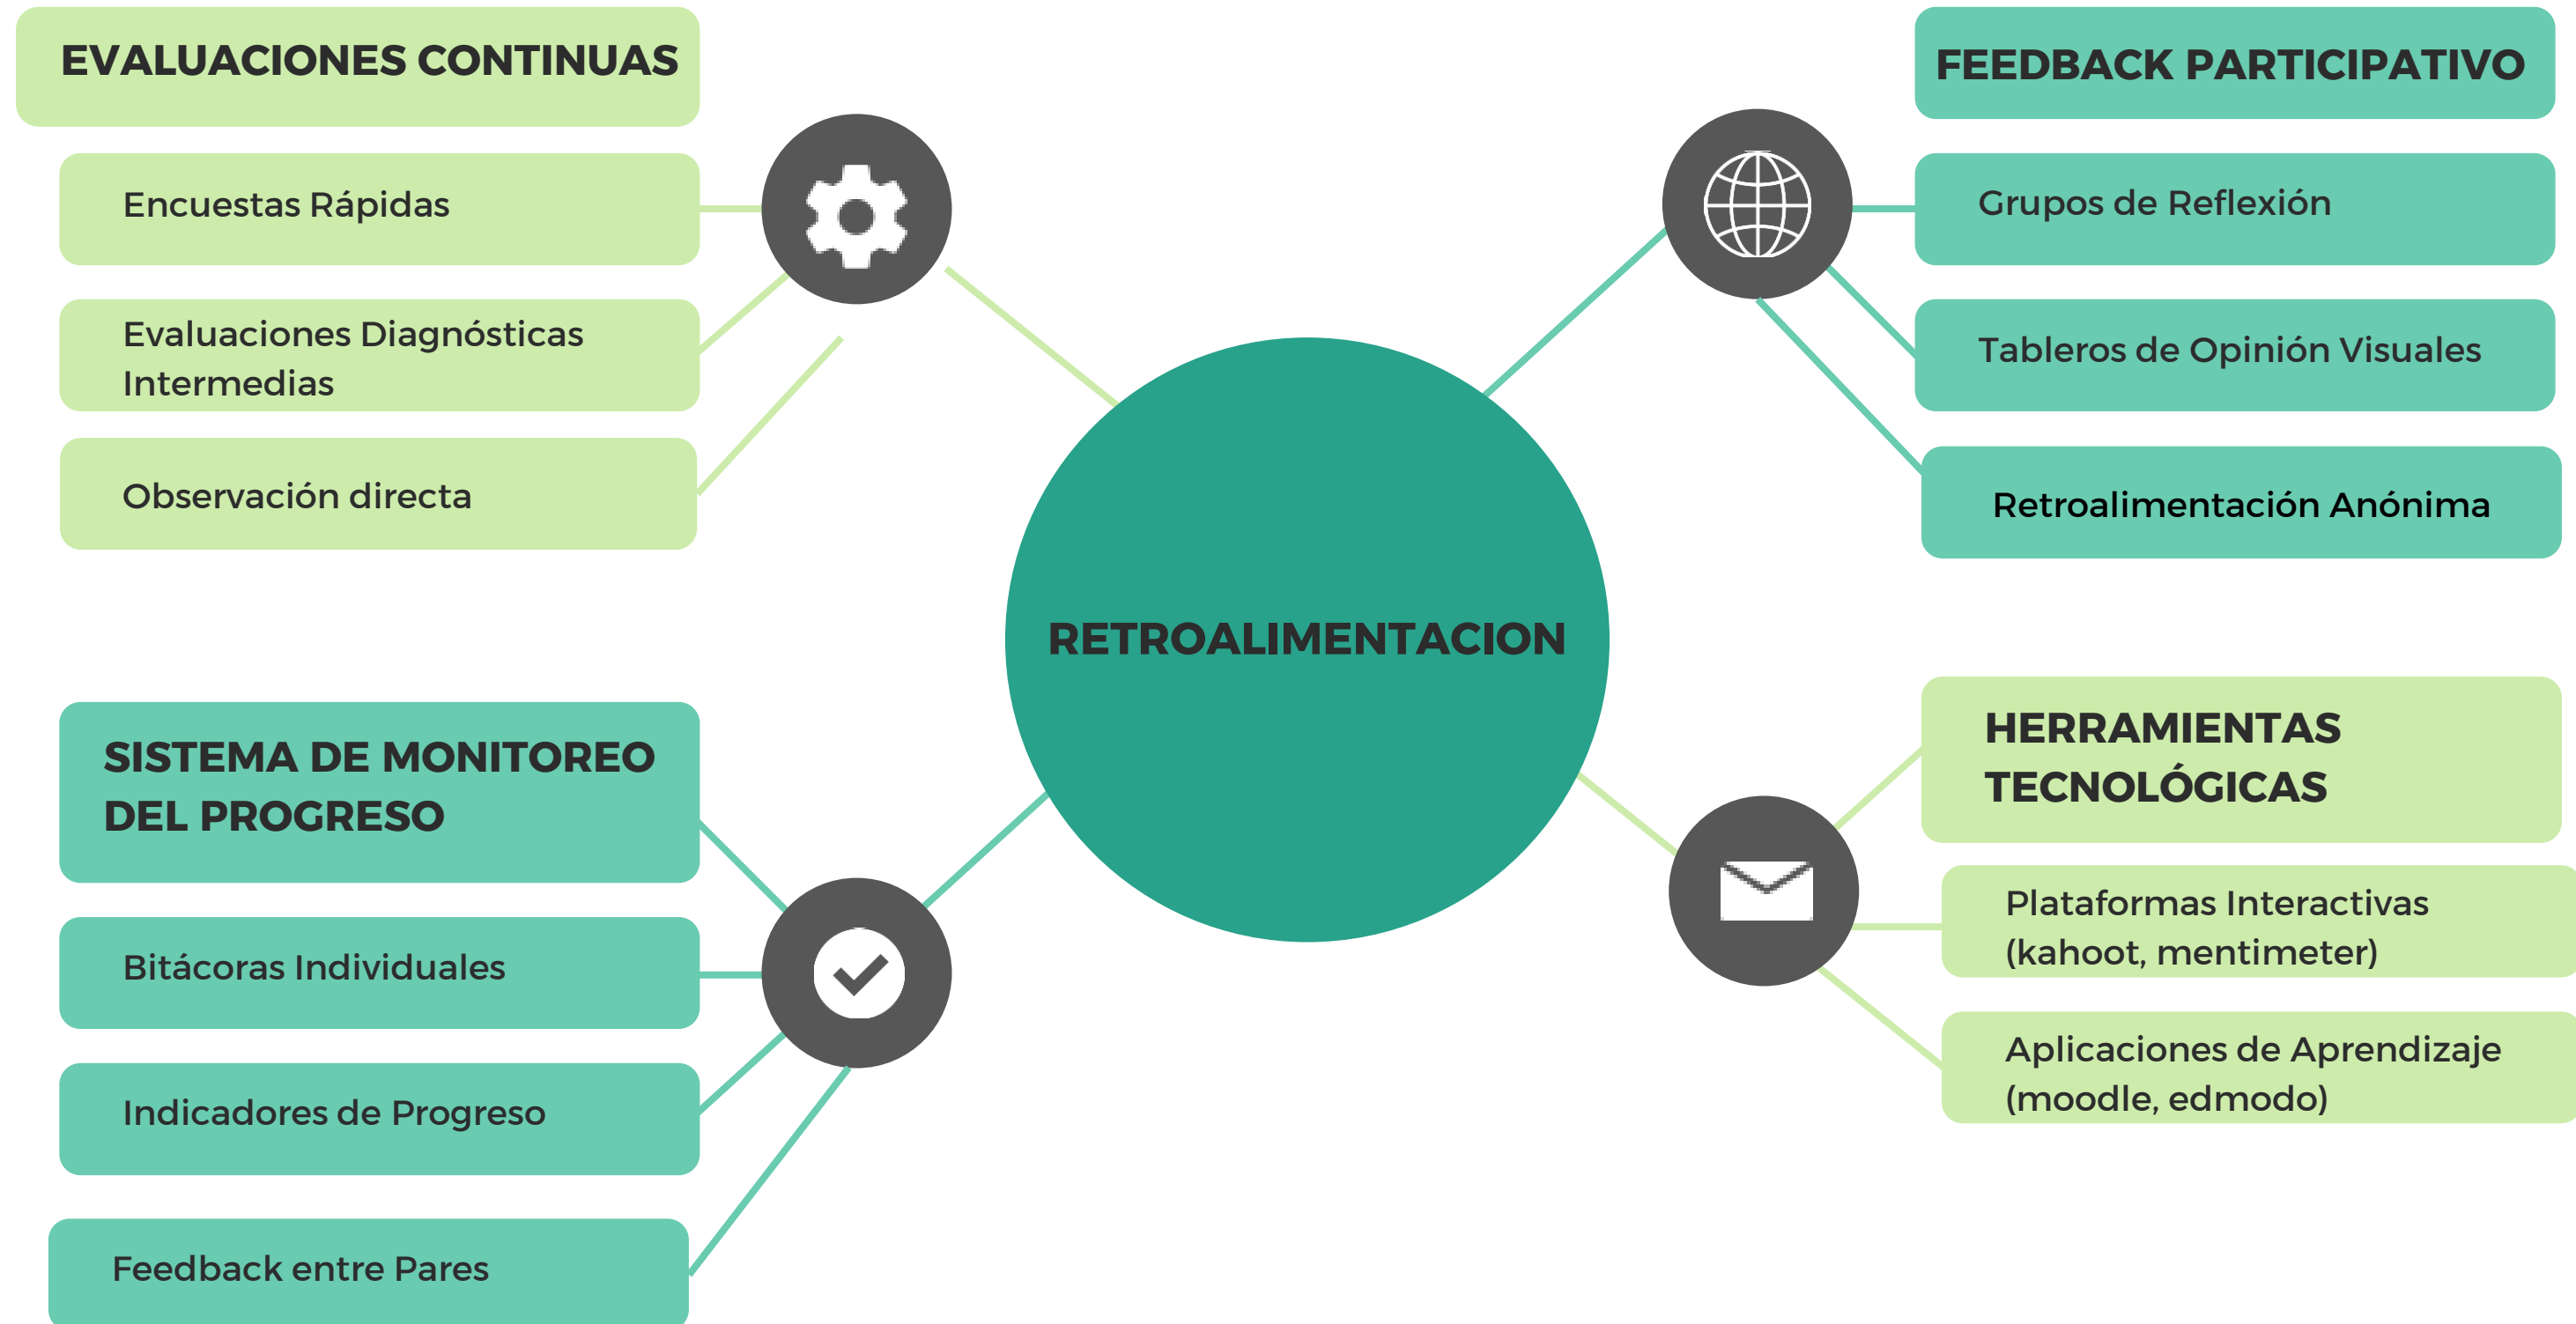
EVALUACIONES CONTINUAS

Encuestas Rápidas

Evaluaciones Diagnósticas Intermedias

Observación directa

FEEDBACK PARTICIPATIVO

Grupos de Reflexión

Tableros de Opinión Visuales

Retroalimentación Anónima

RETROALIMENTACION

SISTEMA DE MONITOREO DEL PROGRESO

Bitácoras Individuales

Indicadores de Progreso

Feedback entre Pares

HERRAMIENTAS TECNOLÓGICAS

Plataformas Interactivas (kahoot, mentimeter)

Aplicaciones de Aprendizaje (moodle, edmodo)